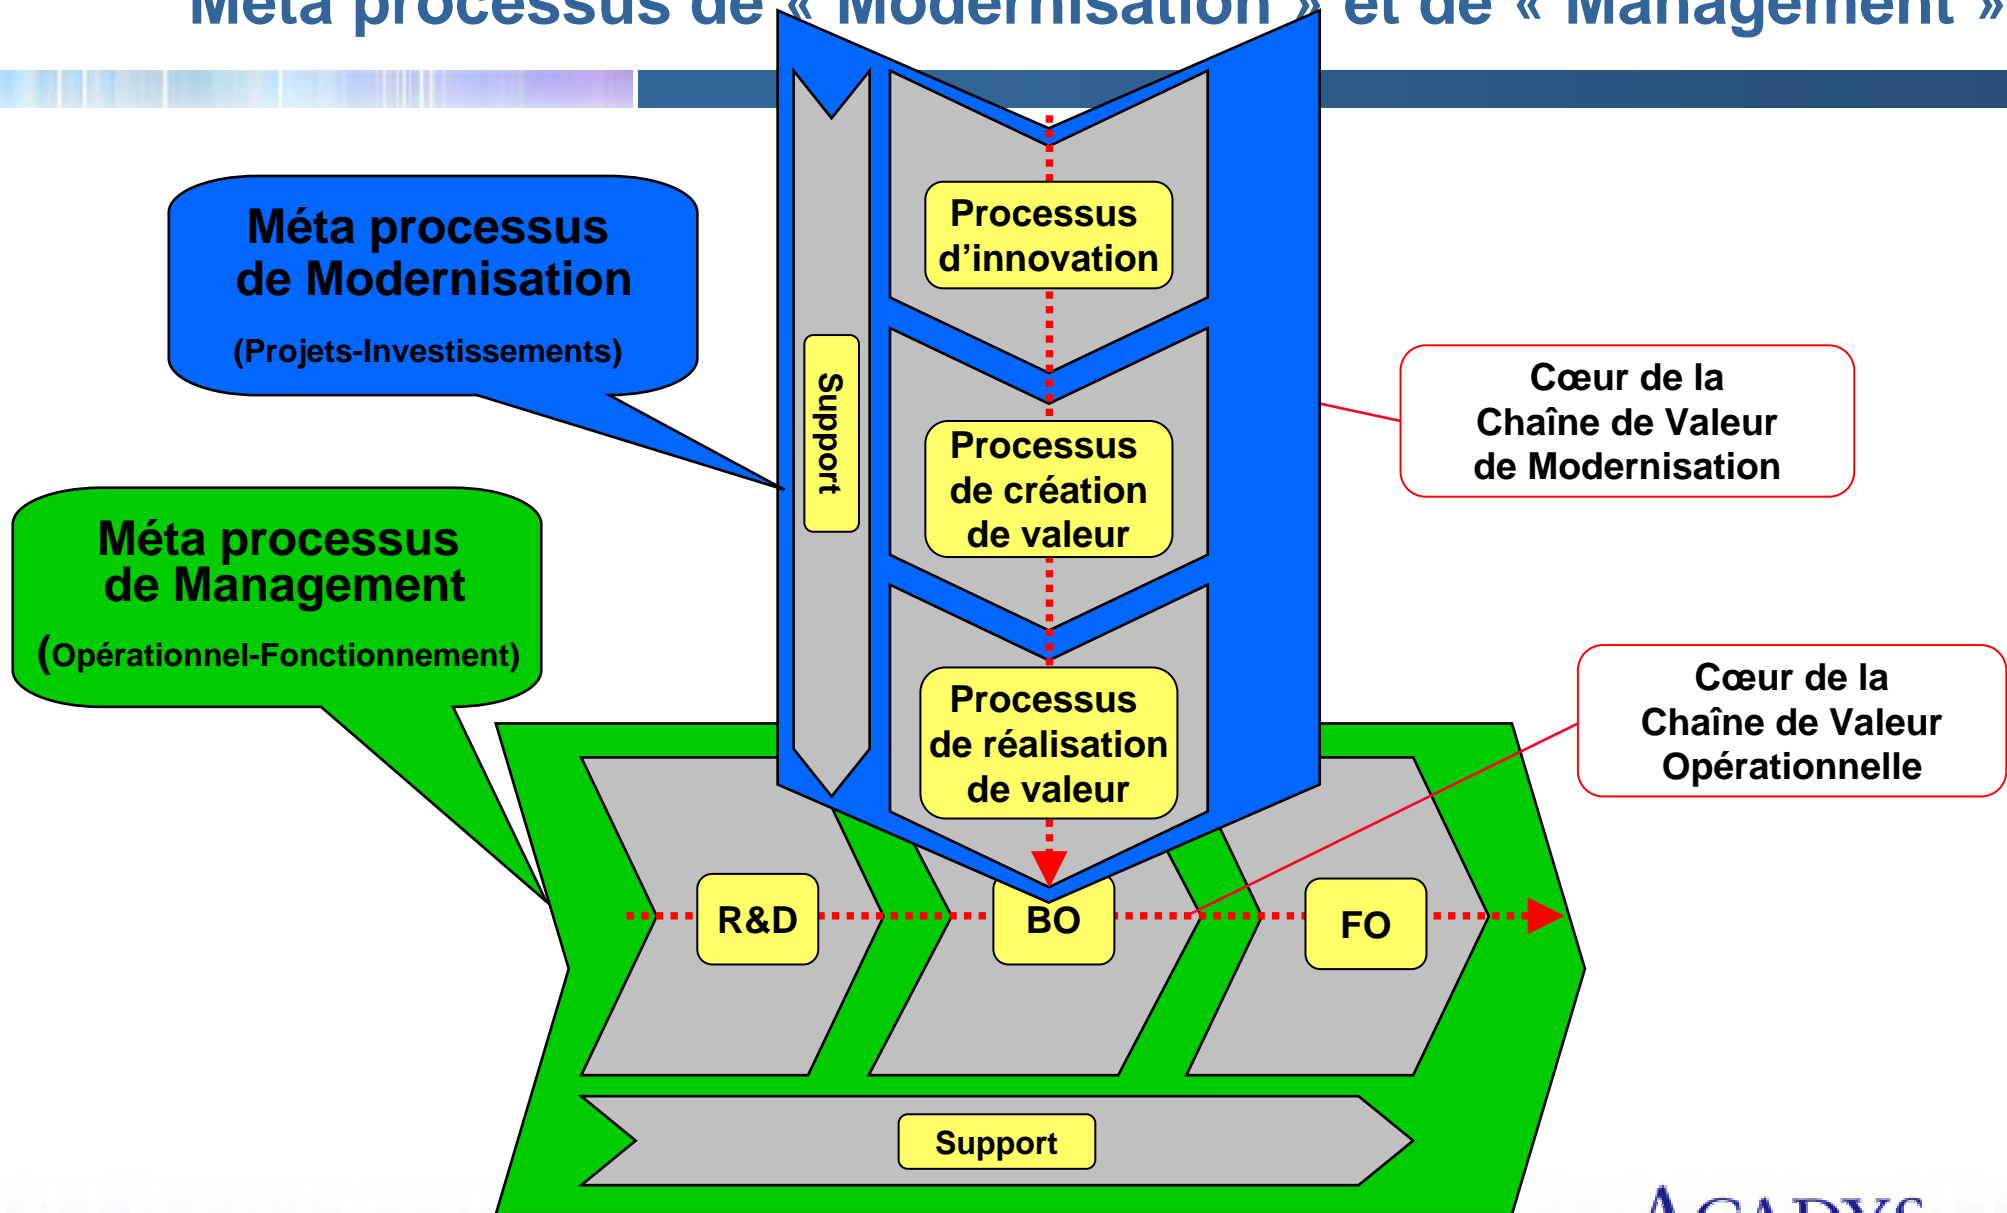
Méta processus de « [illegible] » et de « Management »

Méta processus de Modernisation

(Projets-Investissements)

Méta processus de Management

(Opérationnel-Fonctionnement)

Support

Processus d'innovation

Processus de création de valeur

Processus de réalisation de valeur

Cœur de la Chaîne de Valeur de Modernisation

Cœur de la Chaîne de Valeur Opérationnelle

R&D

BO

FO

Support

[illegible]